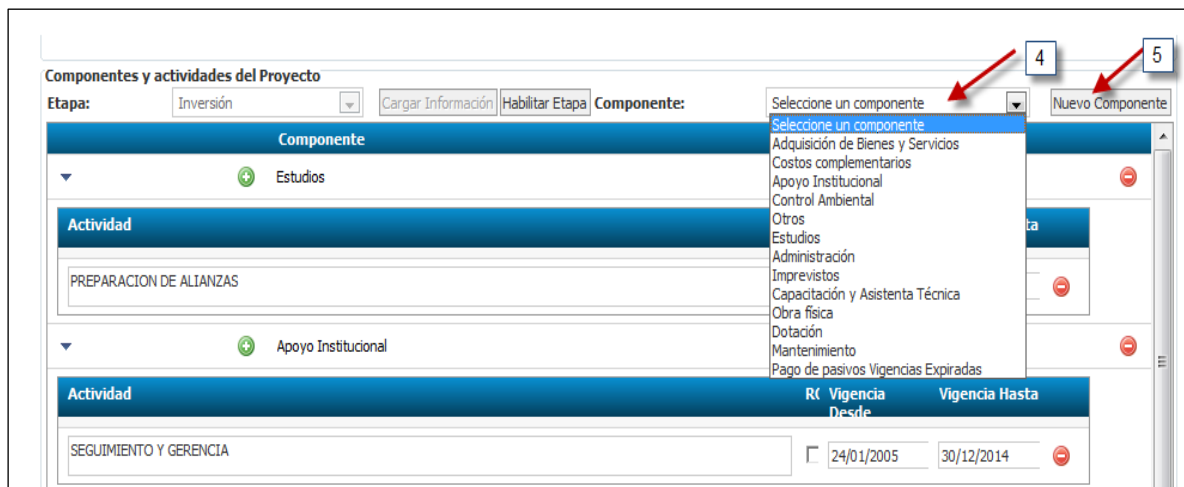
Componentes y actividades del Proyecto

Etapa: Inversión Cargar Información Habilitar Etapa Componente: Seleccione un componente Nuevo Componente

4

5

Componente

Estudios

Actividad

ta

PREPARACION DE ALIANZAS

Apoyo Institucional

Actividad

R( Vigencia Desde

Vigencia Hasta

SEGUIMIENTO Y GERENCIA

24/01/2005

30/12/2014

Seleccione un componente
Adquisición de Bienes y Servicios
Costos complementarios
Apoyo Institucional
Control Ambiental
Otros
Estudios
Administración
Imprevistos
Capacitación y Asistenta Técnica
Obra física
Dotación
Mantenimiento
Pago de pasivos Vigencias Expiradas